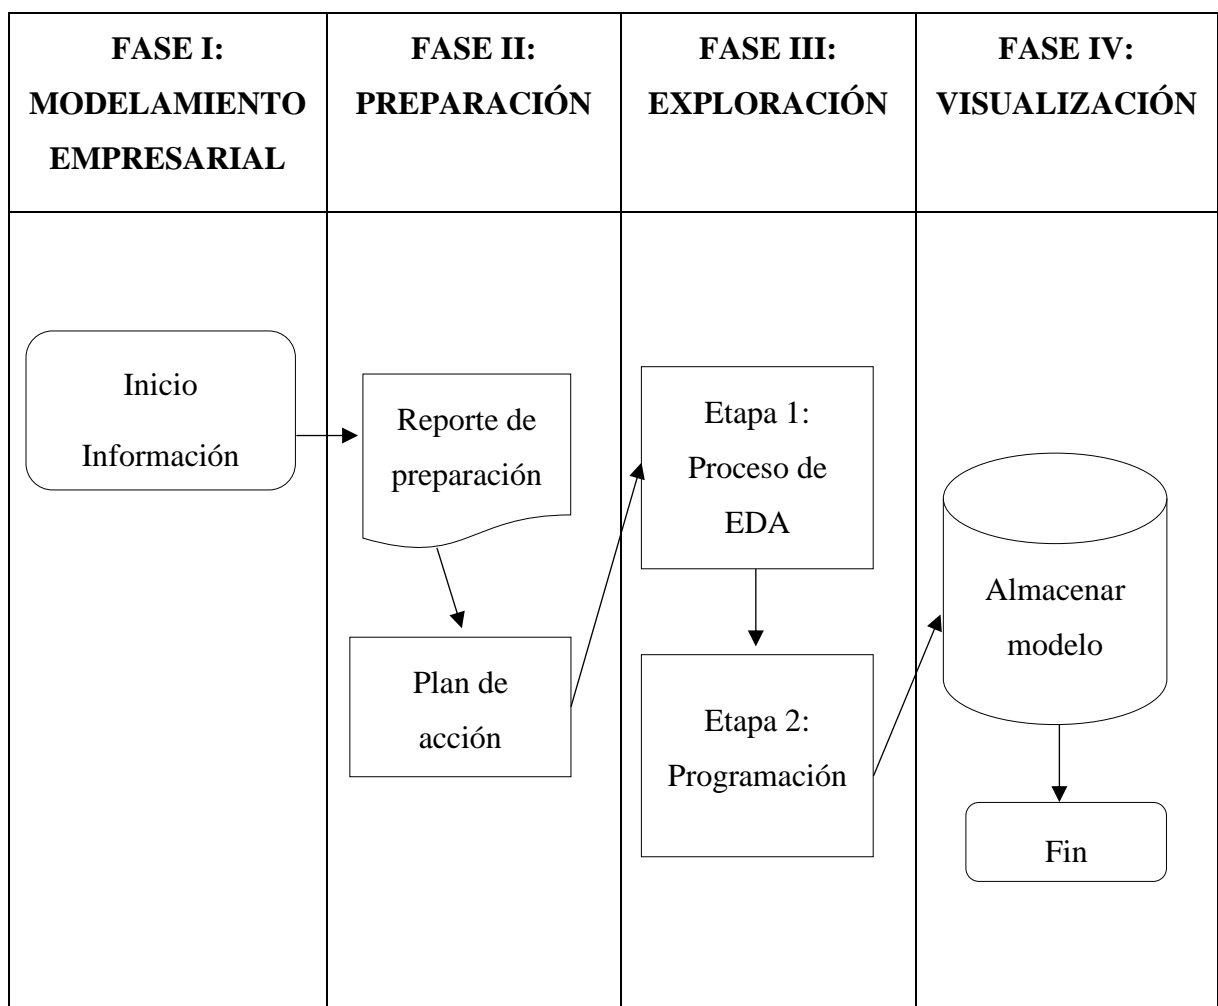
| FASE I: MODELAMIENTO EMPRESARIAL | FASE II: PREPARACIÓN | FASE III: EXPLORACIÓN | FASE IV: VISUALIZACIÓN |
|---|---|---|---|
| Inicio Información | Reporte de preparación<br>Plan de acción | Etapa 1: Proceso de EDA<br>Etapa 2: Programación | Almacenar modelo<br>Fin |